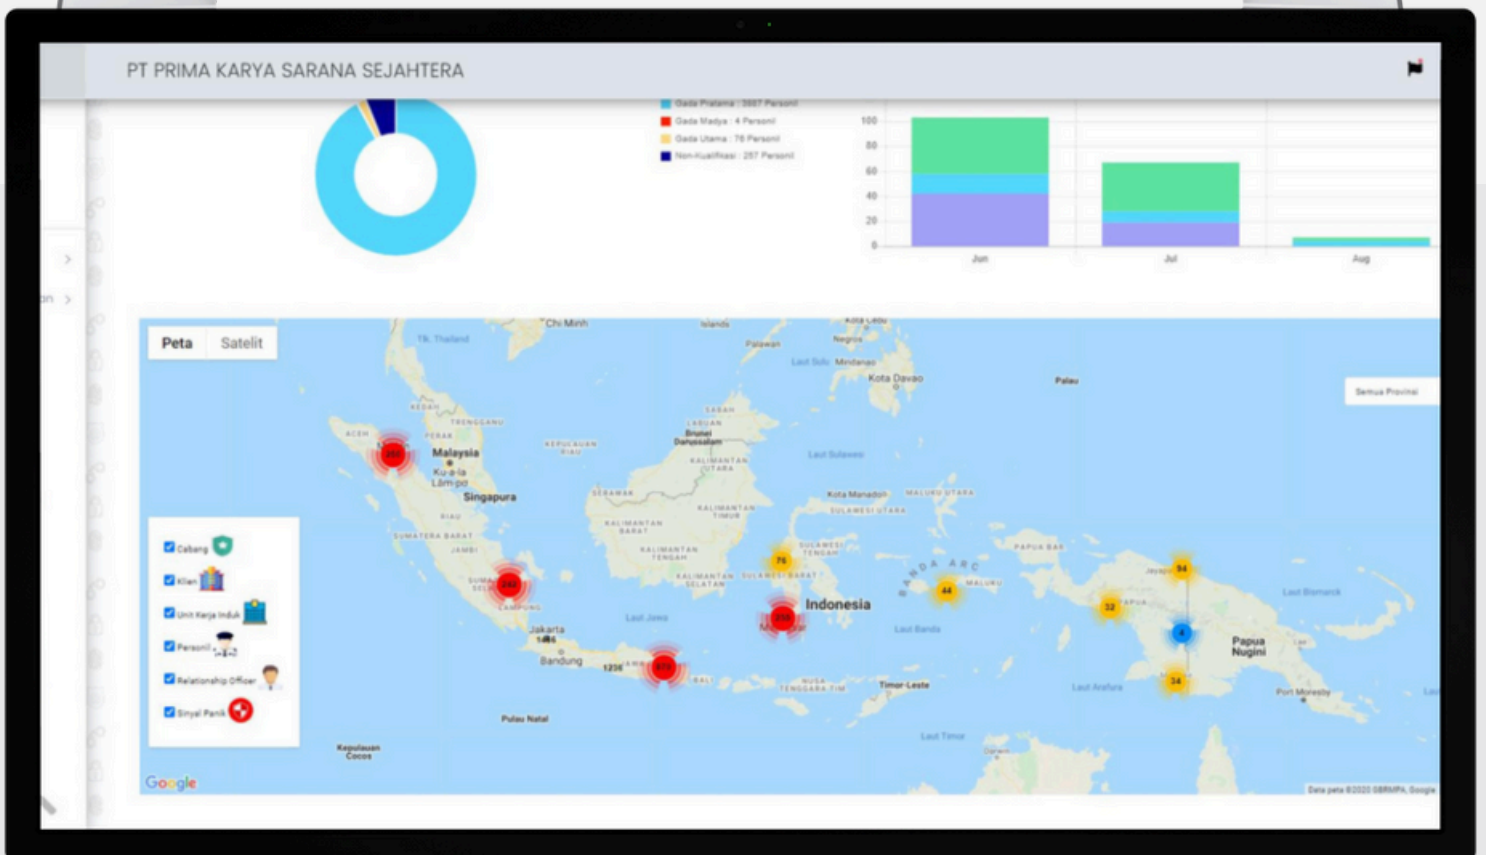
PT PRIMA KARYA SARANA SEJAHTERA

Gada Pratama : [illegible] Personil
Gada Madya : 4 Personil
Gada Utama : 76 Personil
Non-Kualifikasi : 287 Personil

100
80
60
40
20
0
Jun
Jul
Aug

Peta
Satelit

Semua Provinsi

Cabang
Klien
Unit Kerja Induk
Personil
Relationship Officer
Sinyal Panik

Chi Minh
Malaysia
Kuala Lumpur
Singapura
Brunei Darussalam
Kota Davao
Palau
Kota Manado
Indonesia
Jakarta
Bandung
Papua Nugini
Port Moresby
Timor-Leste
Pulau Natal
Kepulauan Cocos
Laut Jawa
Laut Banda
Laut Sulawesi
Laut Arafura
Laut Timor
Laut Bismarck
Palawan
Negros
Mindanao

78
44
94
32
4
34
1436
1236

Google
Data peta ©2020 GBRMPA, Google